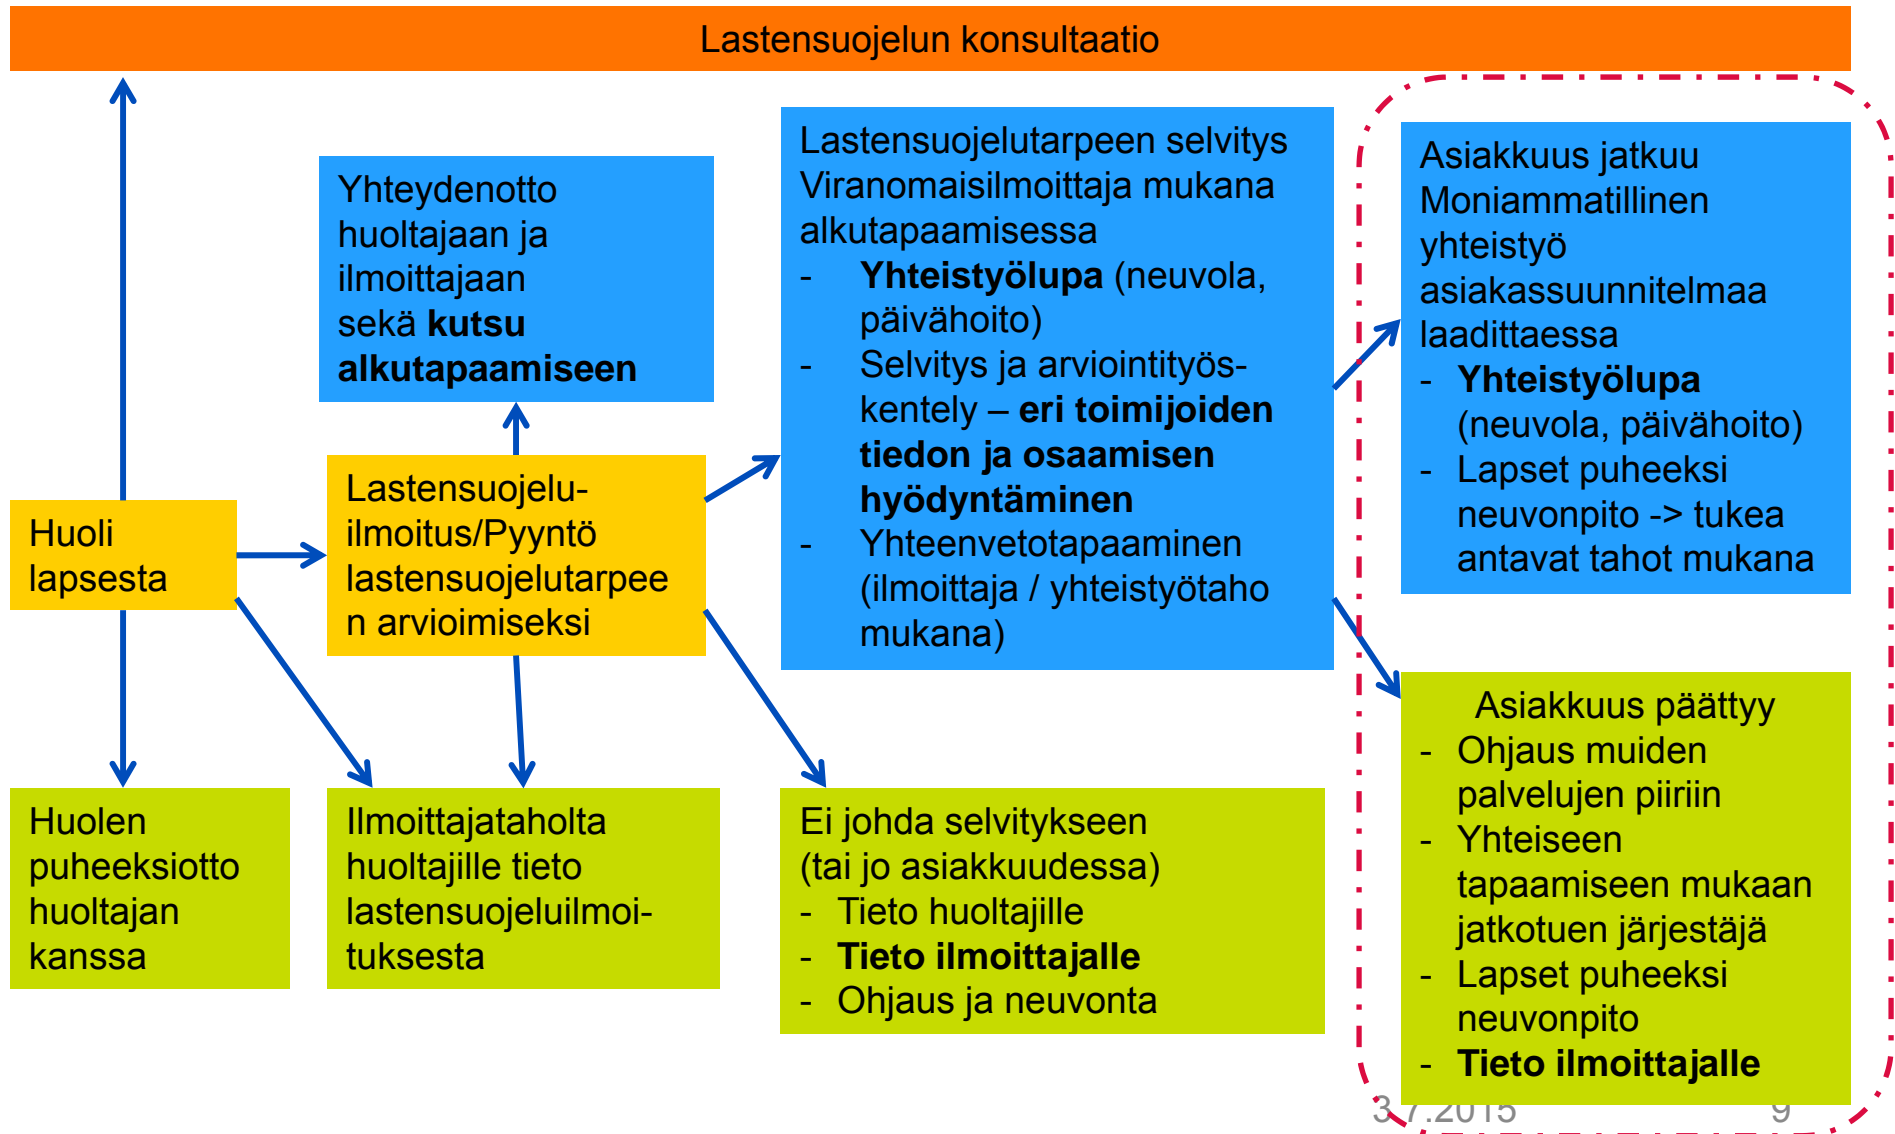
Lastensuojelun konsultaatio

Yhteydenotto huoltajaan ja ilmoittajaan sekä **kutsu alkutapaamiseen**

Lastensuojelutarpeen selvitys
Viranomaisilmoittaja mukana alkutapaamisessa
- **Yhteistyölupa** (neuvola, päivähoito)
- Selvitys ja arviointityöskentely – **eri toimijoiden tiedon ja osaamisen hyödyntäminen**
- Yhteenvetotapaaminen (ilmoittaja / yhteistyötaho mukana)

Asiakkuus jatkuu
Moniammatillinen yhteistyö asiakassuunnitelmaa laadittaessa
- **Yhteistyölupa** (neuvola, päivähoito)
- Lapset puheeksi neuvonpito -> tukea antavat tahot mukana

Huoli lapsesta

Lastensuojeluilmoitus/Pyyntö lastensuojelutarpeen arvioimiseksi

Asiakkuus päättyy
- Ohjaus muiden palvelujen piiriin
- Yhteiseen tapaamiseen mukaan jatkotuen järjestäjä
- Lapset puheeksi neuvonpito
- **Tieto ilmoittajalle**

Huolen puheeksiotto huoltajan kanssa

Ilmoittajataholta huoltajille tieto lastensuojeluilmoituksesta

Ei johda selvitykseen (tai jo asiakkuudessa)
- Tieto huoltajille
- **Tieto ilmoittajalle**
- Ohjaus ja neuvonta

3.7.2015 9